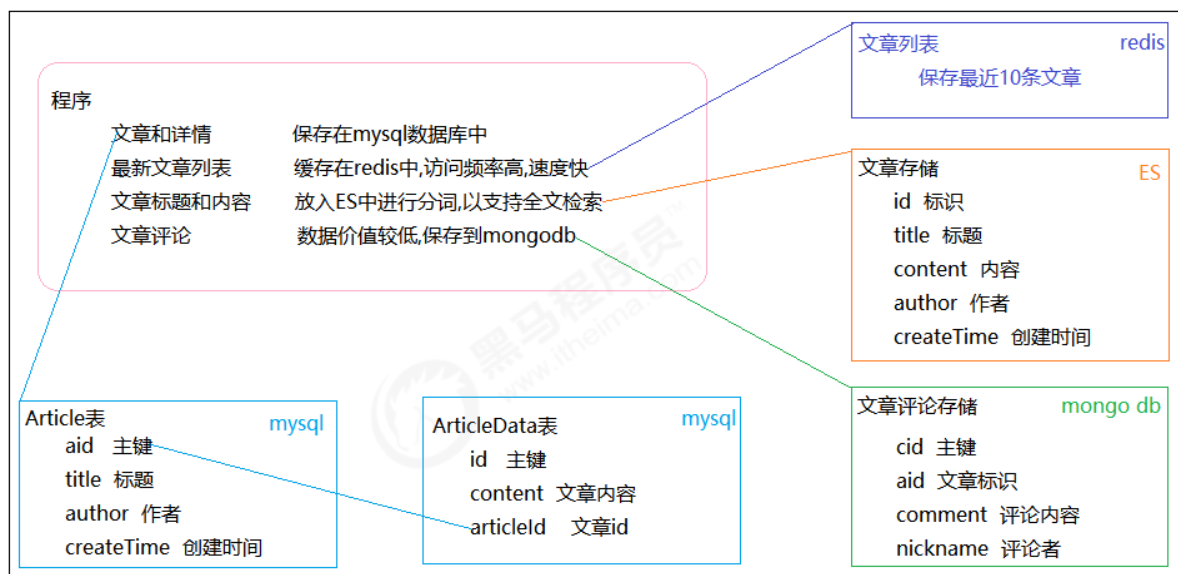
程序

文章和详情 保存在mysql数据库中

最新文章列表 缓存在redis中,访问频率高,速度快

文章标题和内容 放入ES中进行分词,以支持全文检索

文章评论 数据价值较低,保存到mongodb

文章列表 redis

保存最近10条文章

文章存储 ES

id 标识

title 标题

content 内容

author 作者

createTime 创建时间

Article表 mysql

aid 主键

title 标题

author 作者

createTime 创建时间

ArticleData表 mysql

id 主键

content 文章内容

articleId 文章id

文章评论存储 mongo db

cid 主键

aid 文章标识

comment 评论内容

nickname 评论者

黑马程序员
www.itheima.com